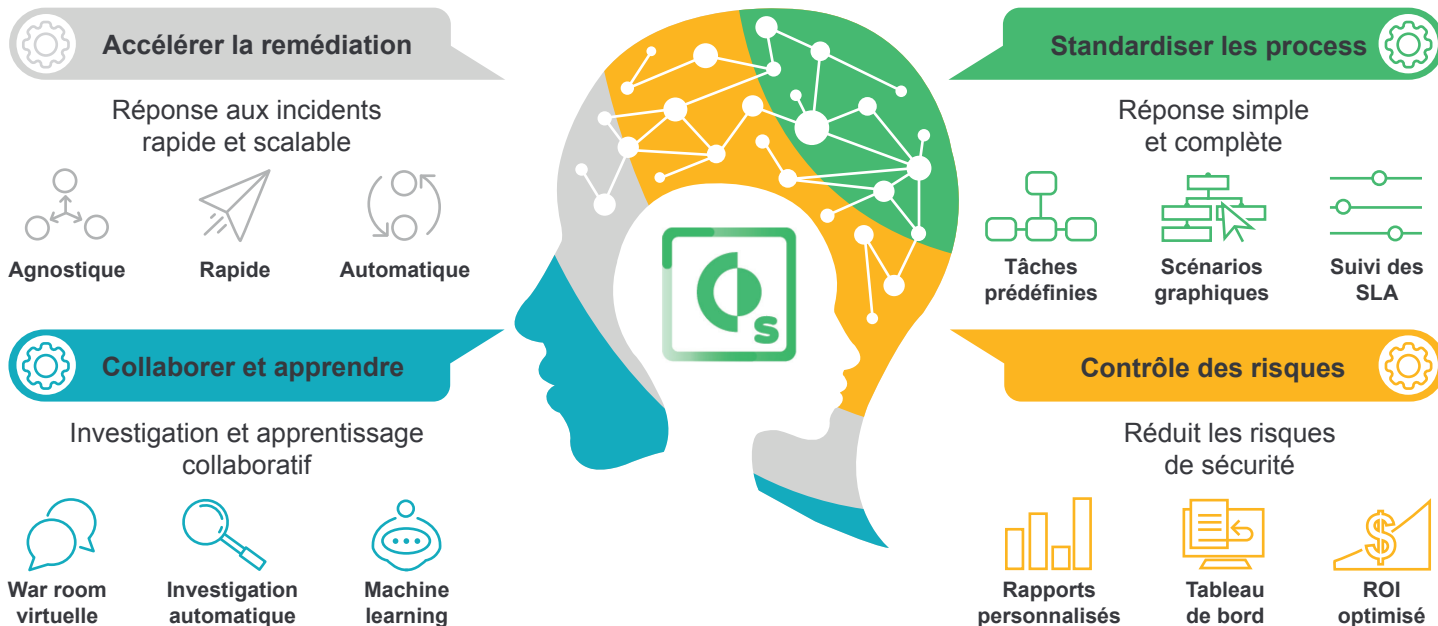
Accélérer la remédiation

Réponse aux incidents rapide et scalable

Agnostique

Rapide

Automatique

Standardiser les process

Réponse simple et complète

Tâches prédéfinies

Scénarios graphiques

Suivi des SLA

Collaborer et apprendre

Investigation et apprentissage collaboratif

War room virtuelle

Investigation automatique

Machine learning

Contrôle des risques

Réduit les risques de sécurité

Rapports personnalisés

Tableau de bord

ROI optimisé

s